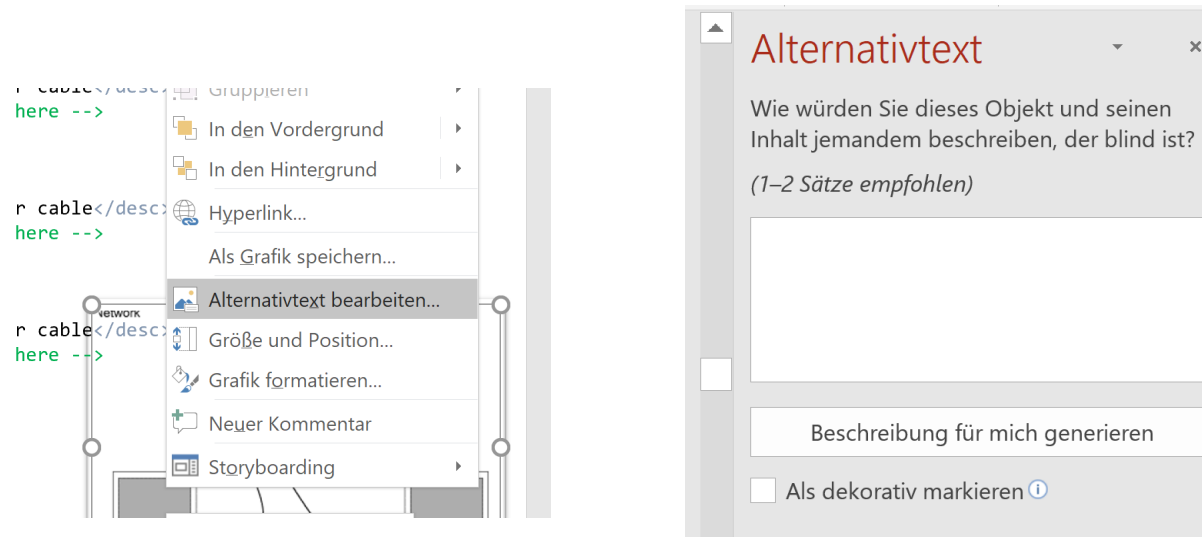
r cable</desc>
here -->

r cable</desc>
here -->

r cable</desc>
here -->

Network

Gruppieren
In den Vordergrund
In den Hintergrund
Hyperlink...
Als Grafik speichern...
Alternativtext bearbeiten...
Größe und Position...
Grafik formatieren...
Neuer Kommentar
Storyboarding

Alternativtext

Wie würden Sie dieses Objekt und seinen Inhalt jemandem beschreiben, der blind ist?

(1–2 Sätze empfohlen)

Beschreibung für mich generieren

Als dekorativ markieren